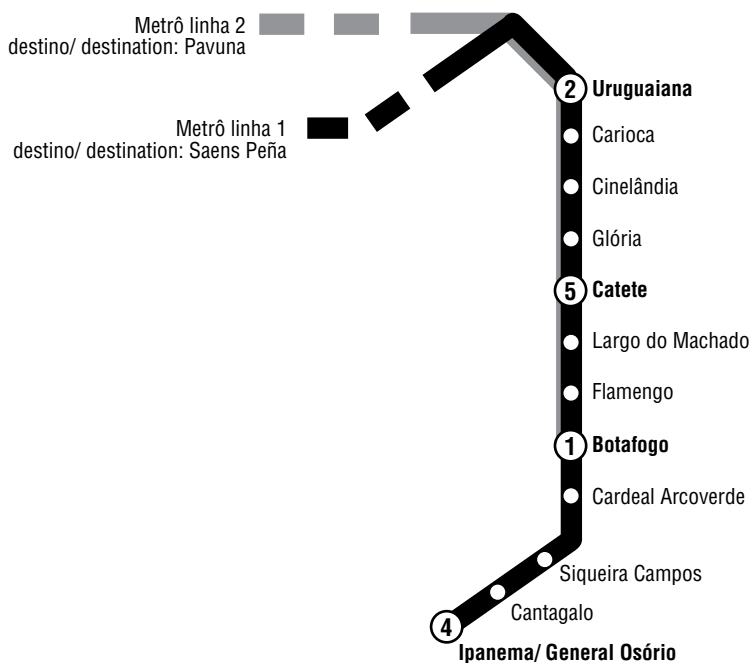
Metrô linha 2
destino/ destination: Pavuna

Metrô linha 1
destino/ destination: Saens Peña

2 Uruguaiana
Carioca
Cinelândia
Glória
5 Catete
Largo do Machado
Flamengo
1 Botafogo
Cardeal Arcoverde
Siqueira Campos
Cantagalo
4
Ipanema/ General Osório